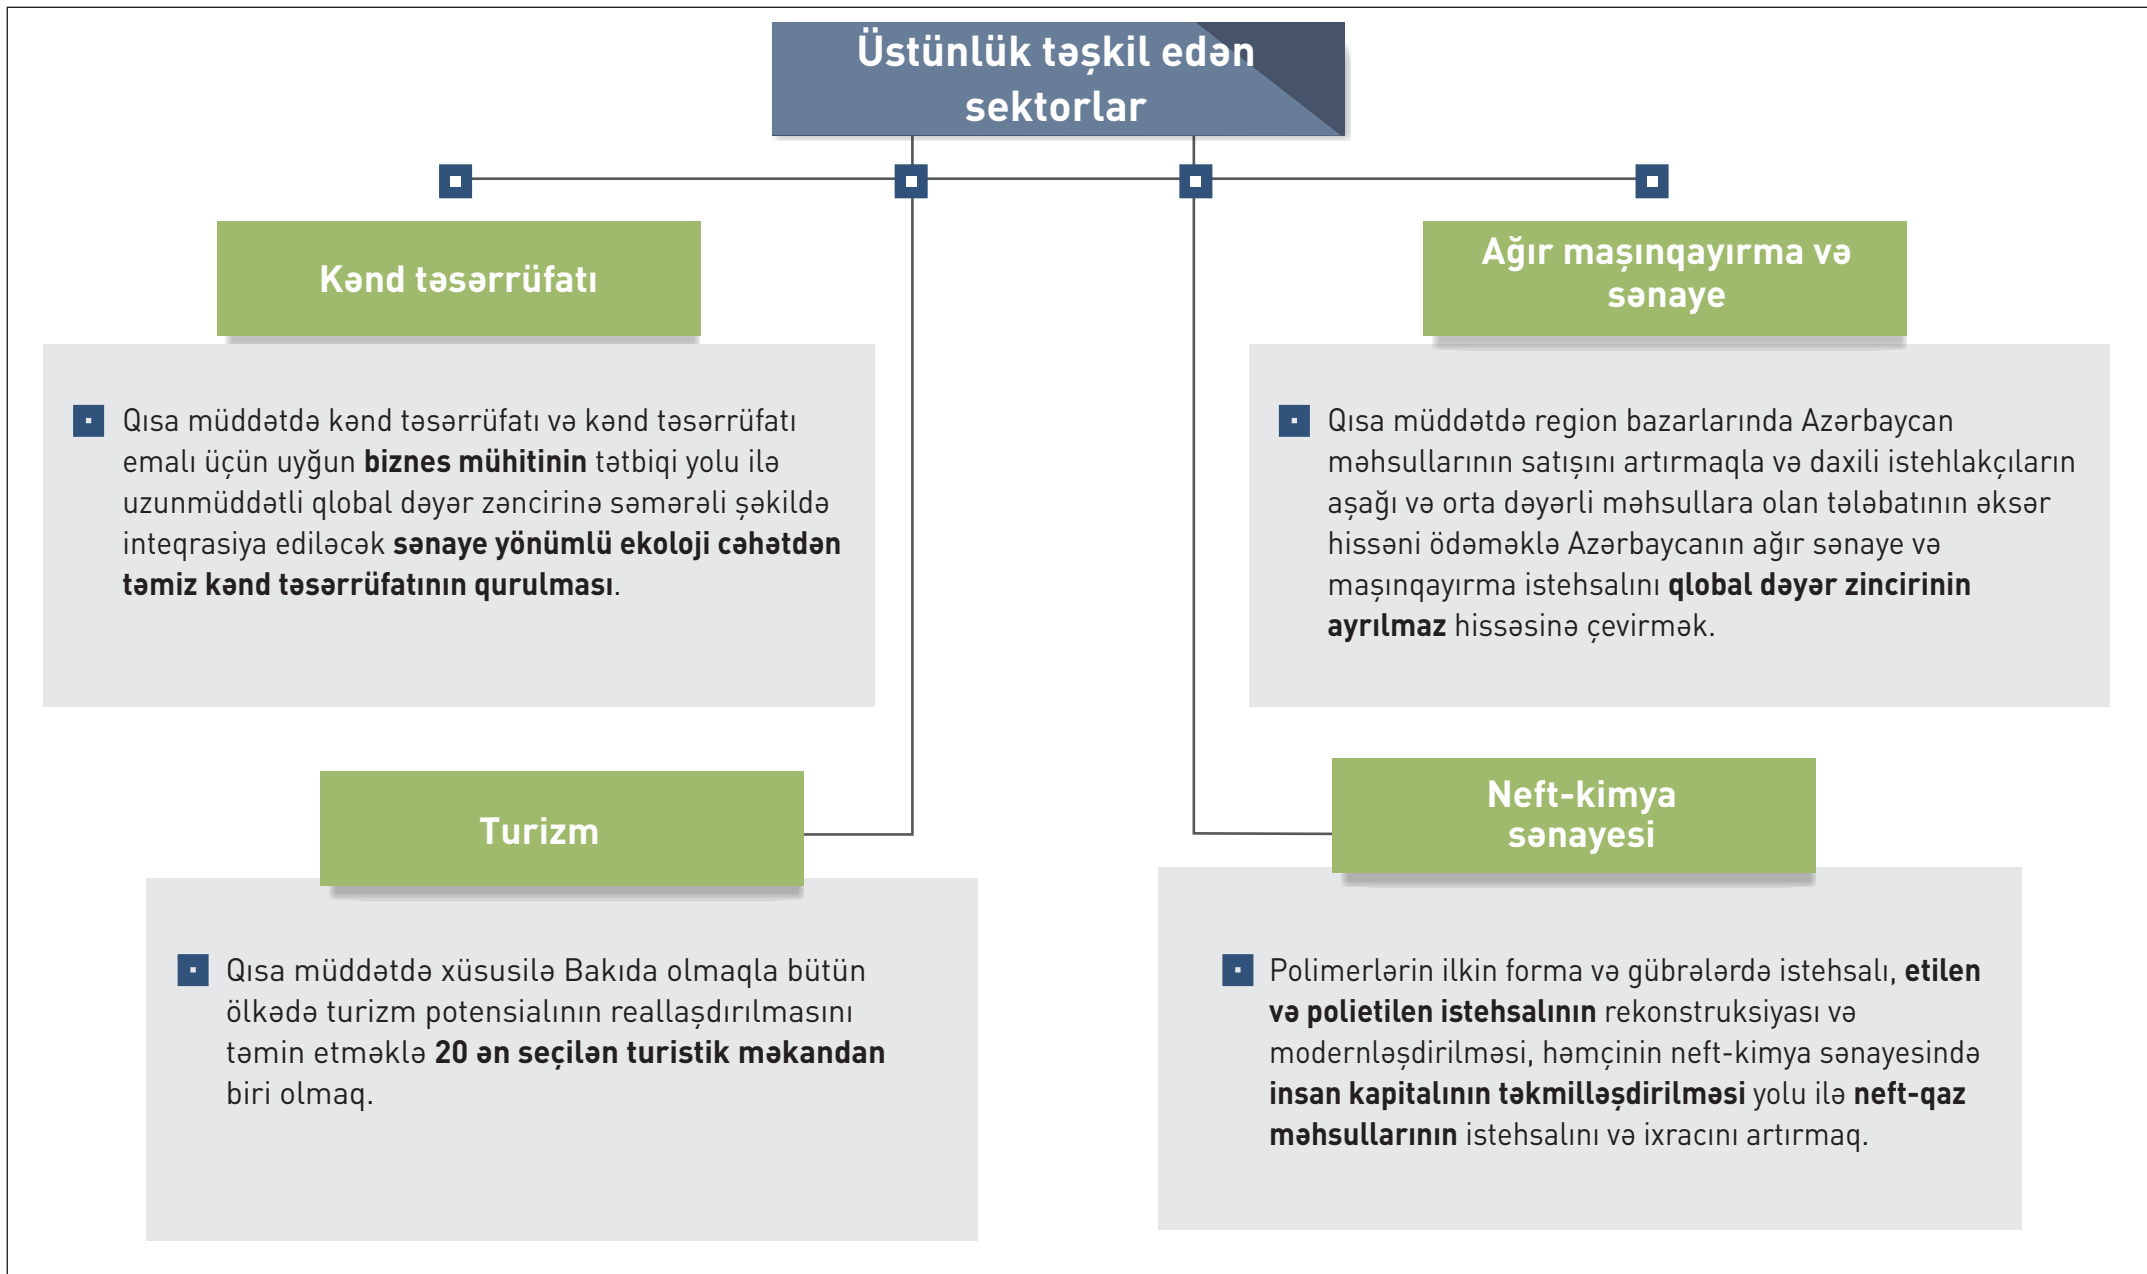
Üstünlük təşkil edən sektorlar

Kənd təsərrüfatı

Qısa müddətdə kənd təsərrüfatı və kənd təsərrüfatı emalı üçün uyğun biznes mühitinin tətbiqi yolu ilə uzunmüddətli qlobal dəyər zəncirinə səmərəli şəkildə inteqrasiya ediləcək sənaye yönümlü ekoloji cəhətdən təmiz kənd təsərrüfatının qurulması.

Ağır maşınqayırma və sənaye

Qısa müddətdə region bazarlarında Azərbaycan məhsullarının satışını artırmaqla və daxili istehlakçıların aşağı və orta dəyərli məhsullara olan tələbatının əksər hissəni ödəməklə Azərbaycanın ağır sənaye və maşınqayırma istehsalını qlobal dəyər zincirinin ayrılmaz hissəsinə çevirmək.

Turizm

Qısa müddətdə xüsusilə Bakıda olmaqla bütün ölkədə turizm potensialının reallaşdırılmasını təmin etməklə 20 ən seçilən turistik məkandan biri olmaq.

Neft-kimya sənayesi

Polimerlərin ilkin forma və gübrələrdə istehsalı, etilen və polietilen istehsalının rekonstruksiyası və modernləşdirilməsi, həmçinin neft-kimya sənayesində insan kapitalının təkmilləşdirilməsi yolu ilə neft-qaz məhsullarının istehsalını və ixracını artırmaq.